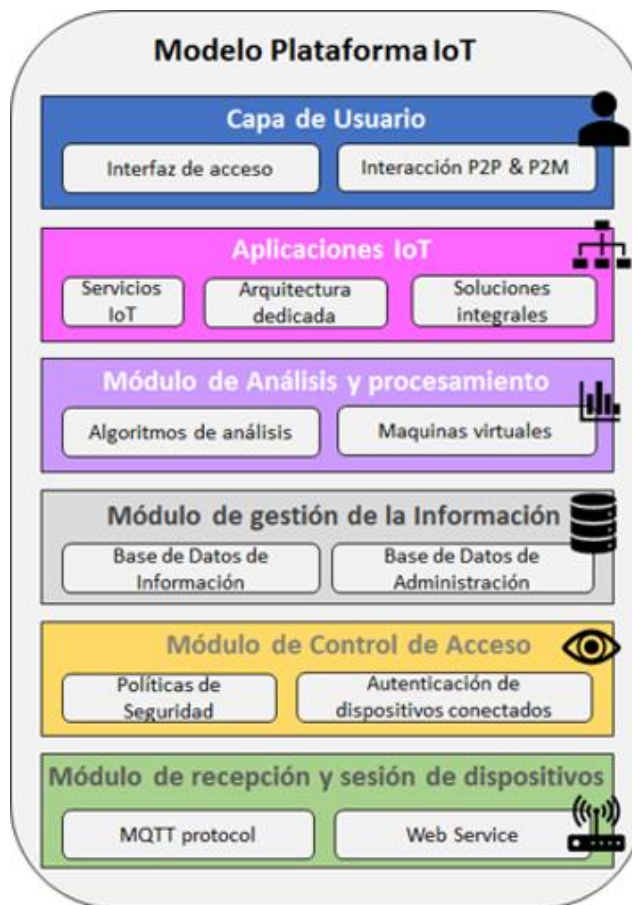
Modelo Plataforma IoT

Capa de Usuario

Interfaz de acceso

Interacción P2P & P2M

Aplicaciones IoT

Servicios IoT

Arquitectura dedicada

Soluciones integrales

Módulo de Análisis y procesamiento

Algoritmos de análisis

Maquinas virtuales

Módulo de gestión de la Información

Base de Datos de Información

Base de Datos de Administración

Módulo de Control de Acceso

Políticas de Seguridad

Autenticación de dispositivos conectados

Módulo de recepción y sesión de dispositivos

MQTT protocol

Web Service